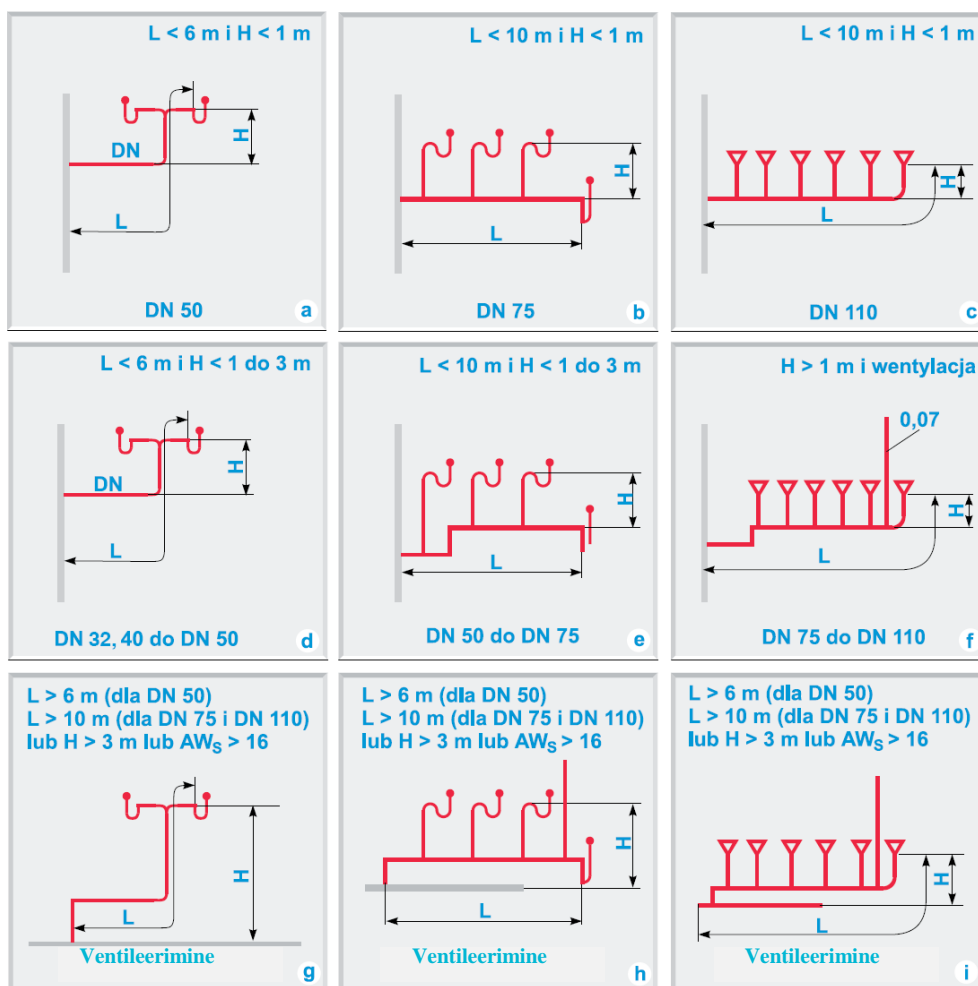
L < 6 m i H < 1 m

H

DN

L

DN 50

a

L < 10 m i H < 1 m

H

L

DN 75

b

L < 10 m i H < 1 m

H

L

DN 110

c

L < 6 m i H < 1 do 3 m

H

DN

L

DN 32, 40 do DN 50

d

L < 10 m i H < 1 do 3 m

H

L

DN 50 do DN 75

e

H > 1 m i wentylacja

0,07

H

L

DN 75 do DN 110

f

L > 6 m (dla DN 50)
L > 10 m (dla DN 75 i DN 110)
lub H > 3 m lub AW$_S$ > 16

H

L

Ventileerimine

g

L > 6 m (dla DN 50)
L > 10 m (dla DN 75 i DN 110)
lub H > 3 m lub AW$_S$ > 16

H

L

Ventileerimine

h

L > 6 m (dla DN 50)
L > 10 m (dla DN 75 i DN 110)
lub H > 3 m lub AW$_S$ > 16

H

L

Ventileerimine

i